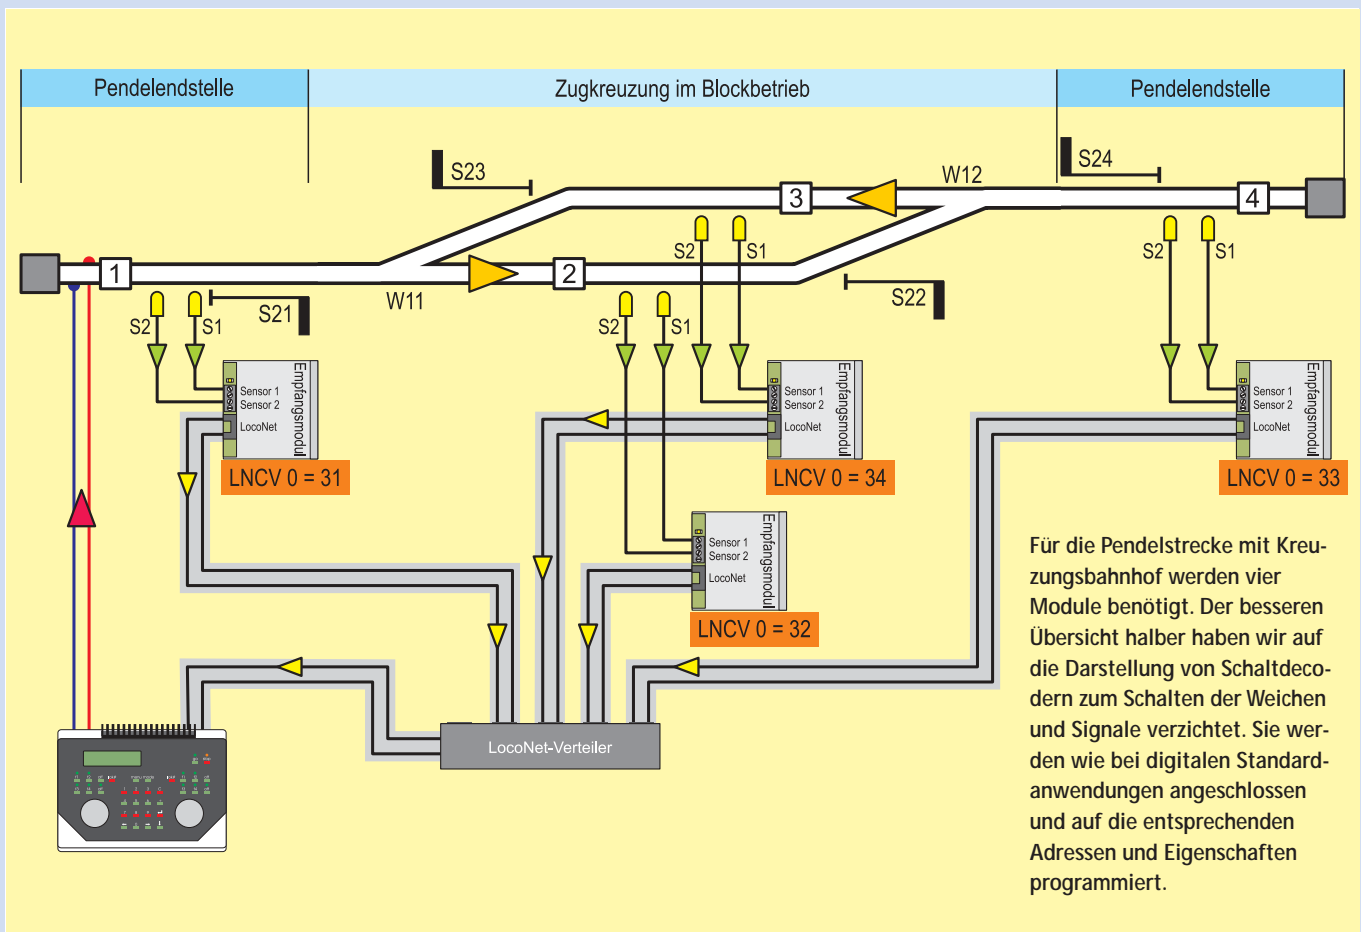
Pendelendstelle

Zugkreuzung im Blockbetrieb

Pendelendstelle

S23

S24

W12

3

4

1

2

W11

S2

S1

S21

S2

S1

S2

S1

S22

S2

S1

Sensor 1
Sensor 2
LocoNet
Empfangsmodul

LNCV 0 = 31

Sensor 1
Sensor 2
LocoNet
Empfangsmodul

LNCV 0 = 34

Sensor 1
Sensor 2
LocoNet
Empfangsmodul

LNCV 0 = 33

Sensor 1
Sensor 2
LocoNet
Empfangsmodul

LNCV 0 = 32

LocoNet-Verteiler

Für die Pendelstrecke mit Kreuzungsbahnhof werden vier Module benötigt. Der besseren Übersicht halber haben wir auf die Darstellung von Schaltdecodern zum Schalten der Weichen und Signale verzichtet. Sie werden wie bei digitalen Standardanwendungen angeschlossen und auf die entsprechenden Adressen und Eigenschaften programmiert.